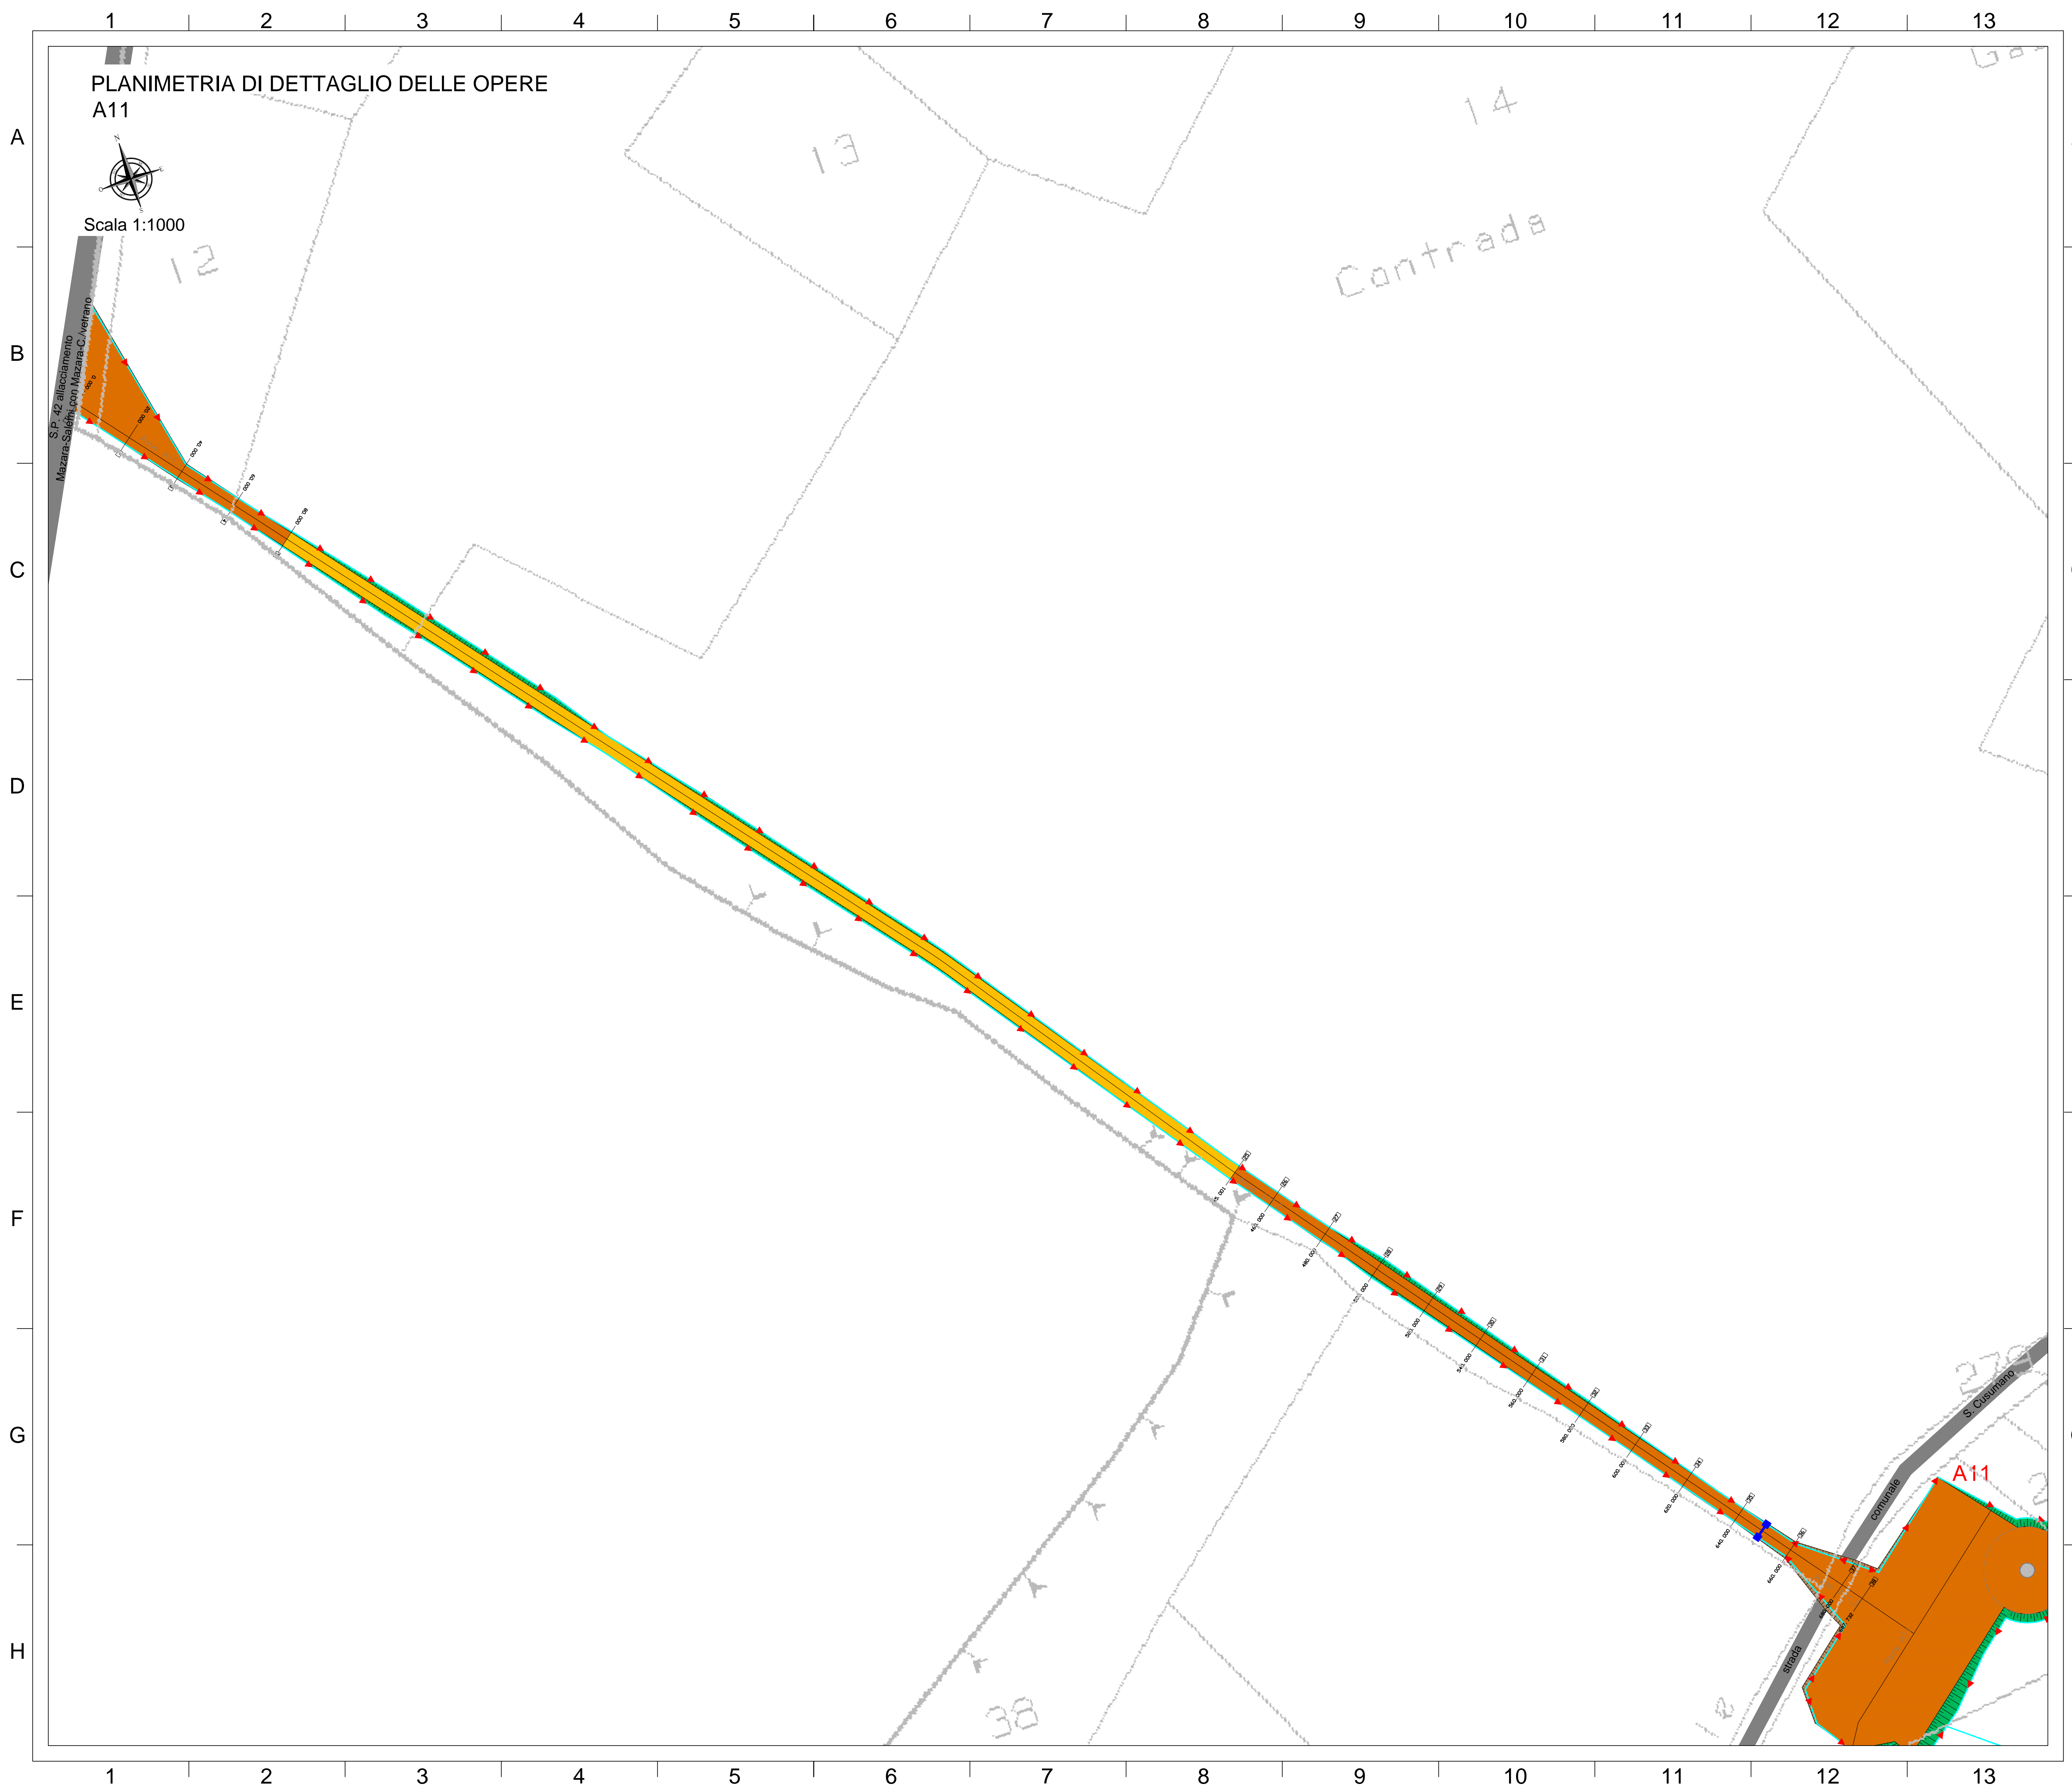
1 2 3 4 5 6 7 8 9 10 11 12 13

A
B
C
D
E
F
G
H

PLANIMETRIA DI DETTAGLIO DELLE OPERE
A11

Scala 1:1000

12
13
14
Contrada

S.P. 42 allacciamento Mazara-Salemi con Mazara-C.vetrano

strada comunale S. Cusumano

A11

38

1 2 3 4 5 6 7 8 9 10 11 12 13